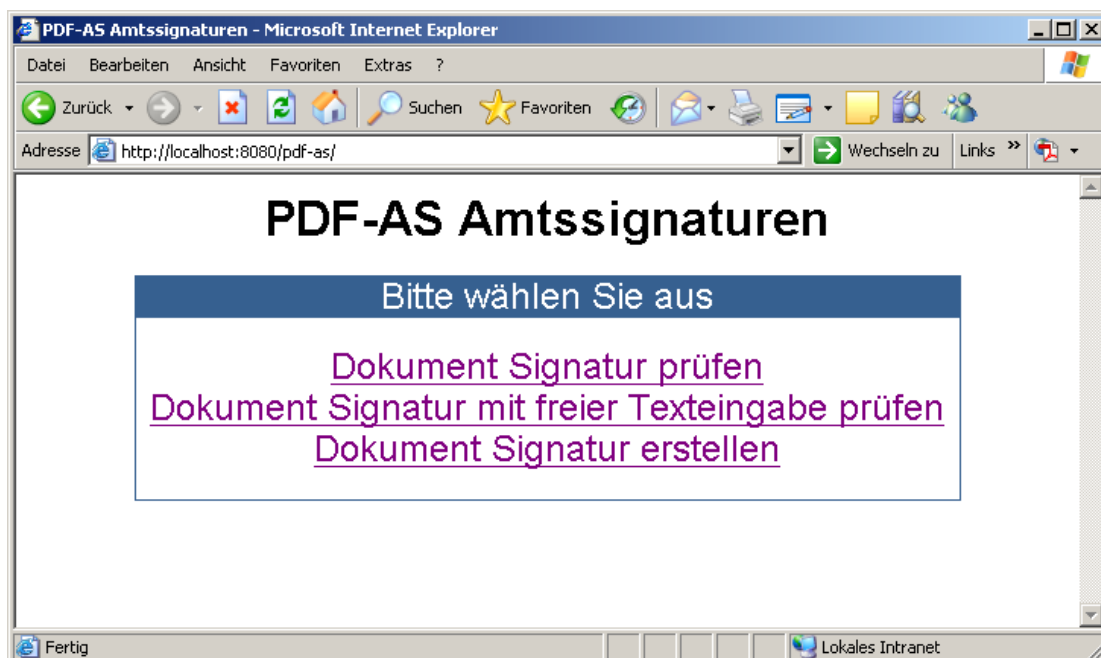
PDF-AS Amtssignaturen - Microsoft Internet Explorer

Datei Bearbeiten Ansicht Favoriten Extras ?

Zurück Suchen Favoriten

Adresse http://localhost:8080/pdf-as/ Wechseln zu Links »

PDF-AS Amtssignaturen

Bitte wählen Sie aus

Dokument Signatur prüfen
Dokument Signatur mit freier Texteingabe prüfen
Dokument Signatur erstellen

Fertig Lokales Intranet